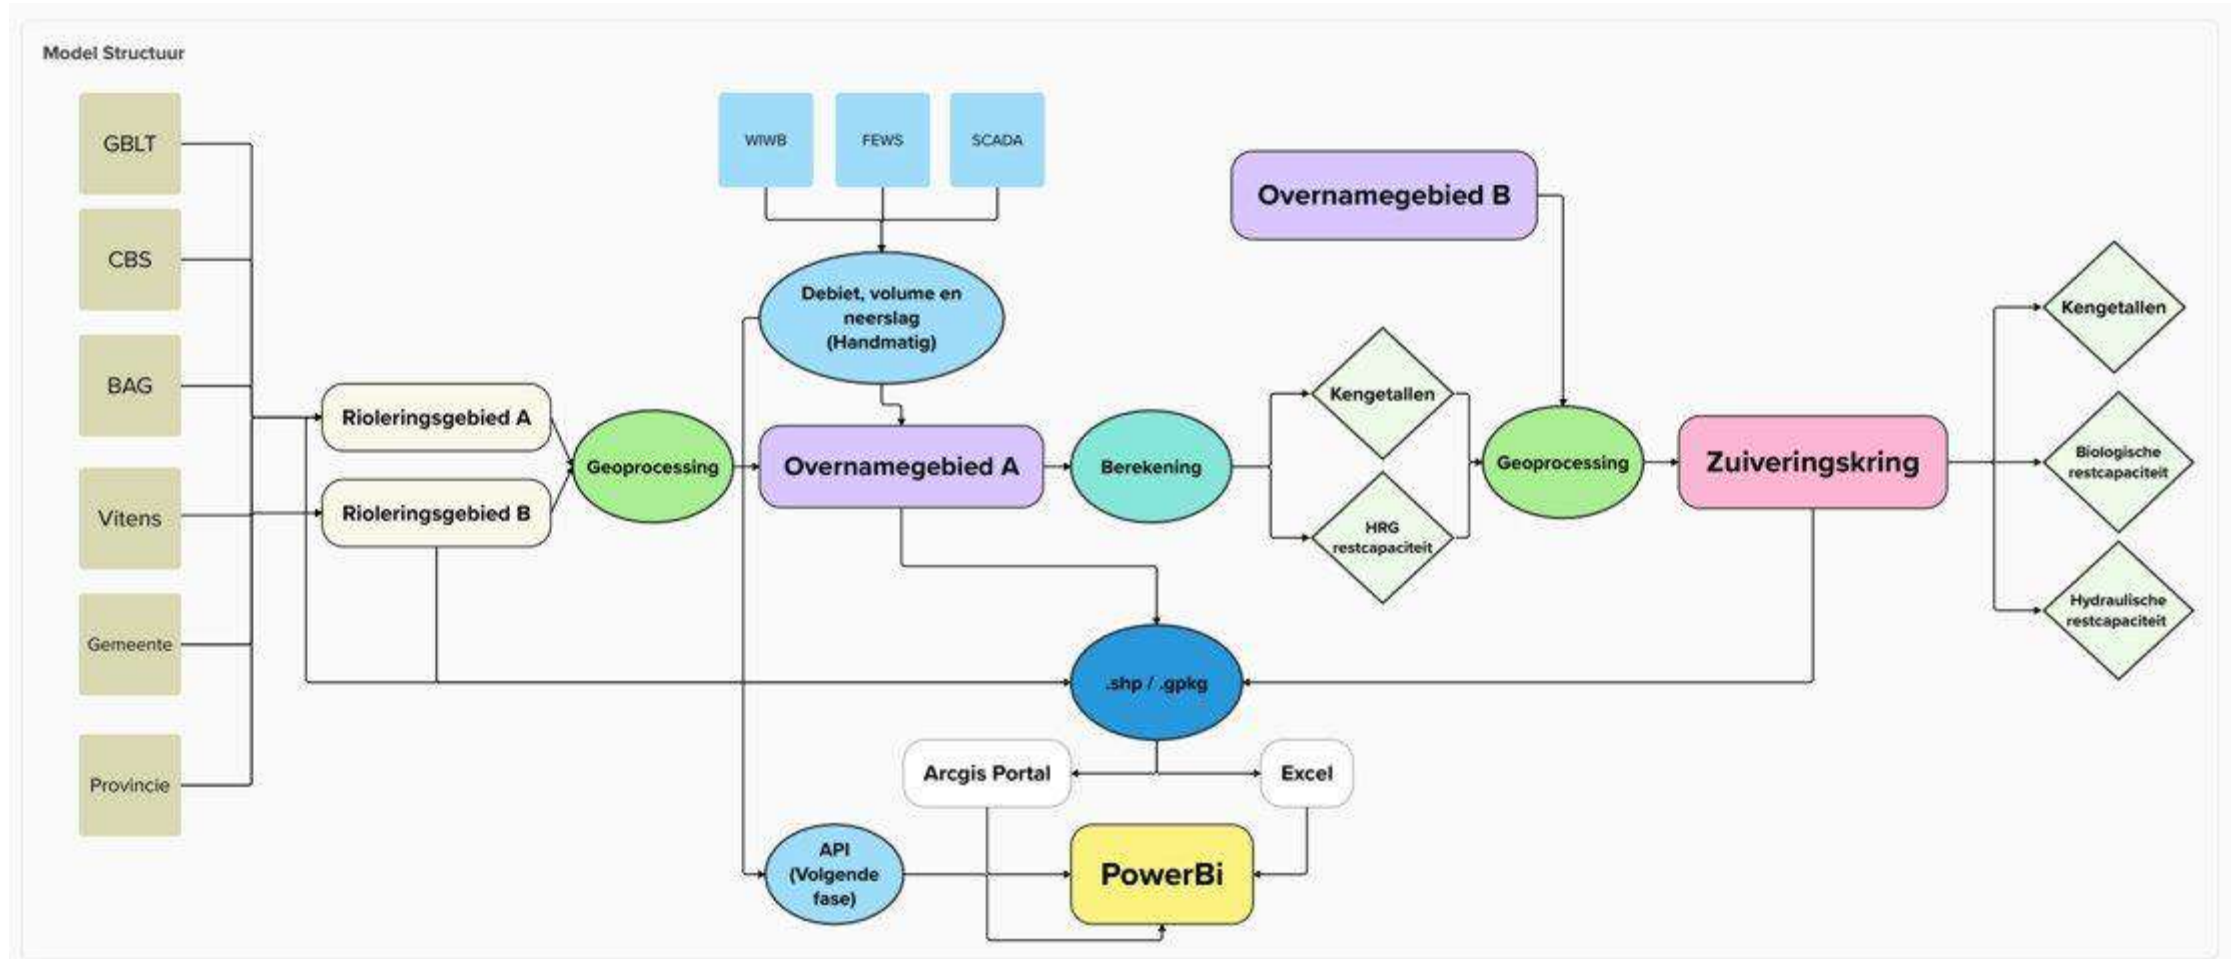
Model Structuur

GBLT

CBS

BAG

Vitens

Gemeente

Provincie

WIWB

FEWS

SCADA

Debiet, volume en neerslag (Handmatig)

Overnamegebied B

Rioleringsgebied A

Rioleringsgebied B

Geoprocessing

Overnamegebied A

Berekening

Kengetallen

HRG restcapaciteit

Geoprocessing

Zuiveringskring

Kengetallen

Biologische restcapaciteit

Hydraulische restcapaciteit

.shp / .gpkg

Arcgis Portal

Excel

API (Volgende fase)

PowerBi